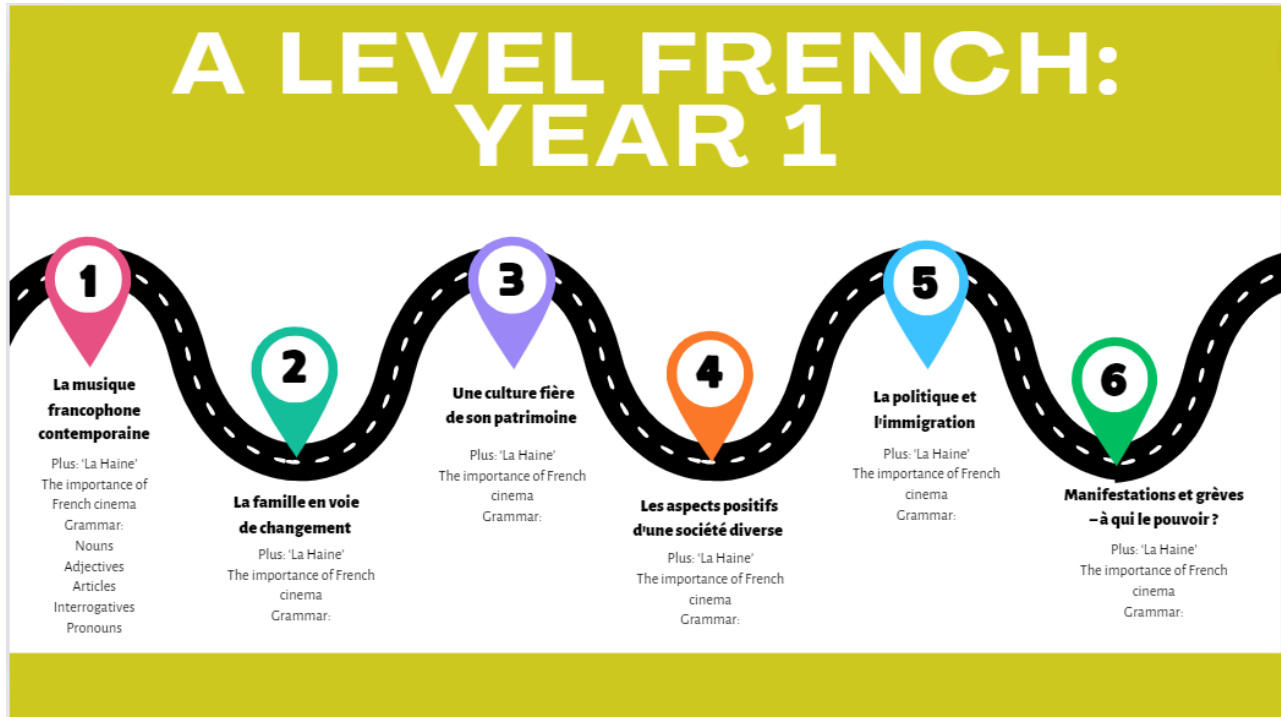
A LEVEL FRENCH: YEAR 1

1

La musique francophone contemporaine

Plus: 'La Haine'
The importance of French cinema
Grammar:
Nouns
Adjectives
Articles
Interrogatives
Pronouns

2

La famille en voie de changement

Plus: 'La Haine'
The importance of French cinema
Grammar:

3

Une culture fière de son patrimoine

Plus: 'La Haine'
The importance of French cinema
Grammar:

4

Les aspects positifs d'une société diverse

Plus: 'La Haine'
The importance of French cinema
Grammar:

5

La politique et l'immigration

Plus: 'La Haine'
The importance of French cinema
Grammar:

6

Manifestations et grèves – à qui le pouvoir ?

Plus: 'La Haine'
The importance of French cinema
Grammar: